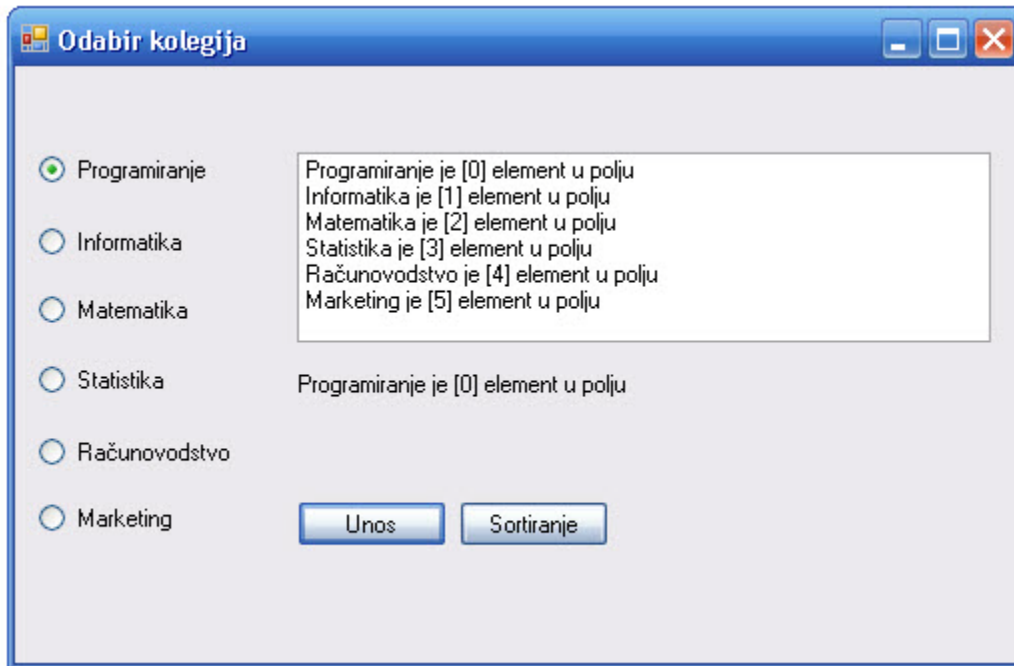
Odabir kolegija

Programiranje

Informatika

Matematika

Statistika

Računovodstvo

Marketing

Programiranje je [0] element u polju
Informatika je [1] element u polju
Matematika je [2] element u polju
Statistika je [3] element u polju
Računovodstvo je [4] element u polju
Marketing je [5] element u polju

Programiranje je [0] element u polju

Unos

Sortiranje